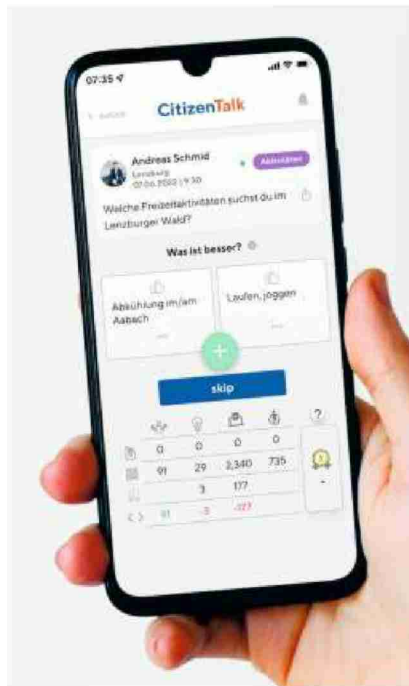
07:35

< zurück

CitizenTalk

Andreas Schmid
Lenzburg
07.06.2022 | 9:30

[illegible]

Welche Freizeitaktivitäten suchst du im Lenzburger Wald?

Was ist besser?

Abkühlung im/am Aabach

Laufen, joggen

+

skip

| | | | | | ? |
|---|---|---|---|---|---|
| | 0 | 0 | 0 | 0 | |
| | 91 | 29 | 2,340 | 735 | |
| | | 3 | 177 | | - |
| < > | 91 | -3 | -177 | | |